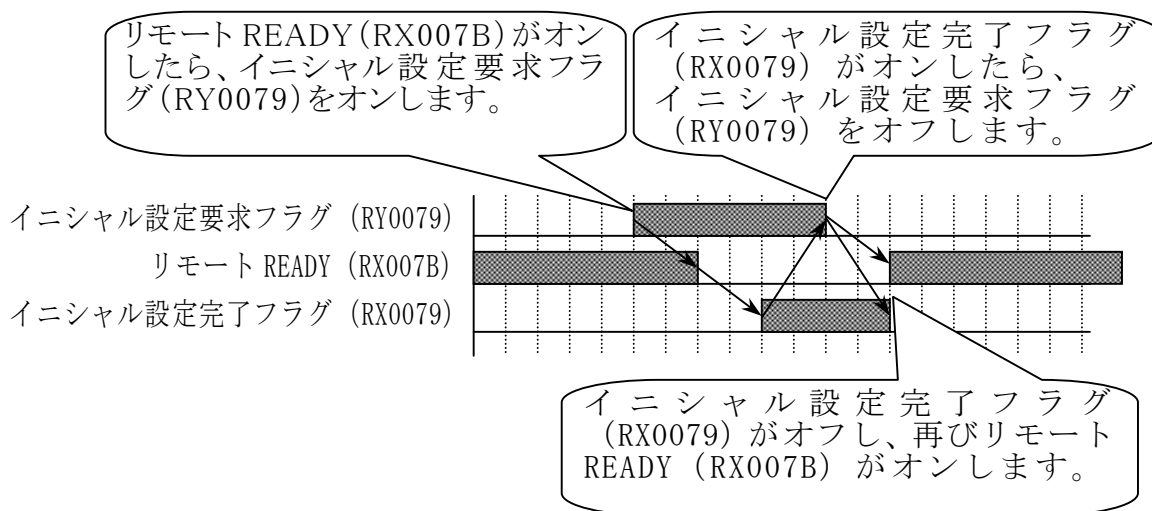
リモート READY(RX007B)がオンしたら、イニシャル設定要求フラグ(RY0079)をオンします。

イニシャル設定完了フラグ(RX0079)がオンしたら、イニシャル設定要求フラグ(RY0079)をオフします。

イニシャル設定要求フラグ (RY0079)
リモート READY (RX007B)
イニシャル設定完了フラグ (RX0079)

イニシャル設定完了フラグ(RX0079)がオフし、再びリモート READY (RX007B) がオンします。